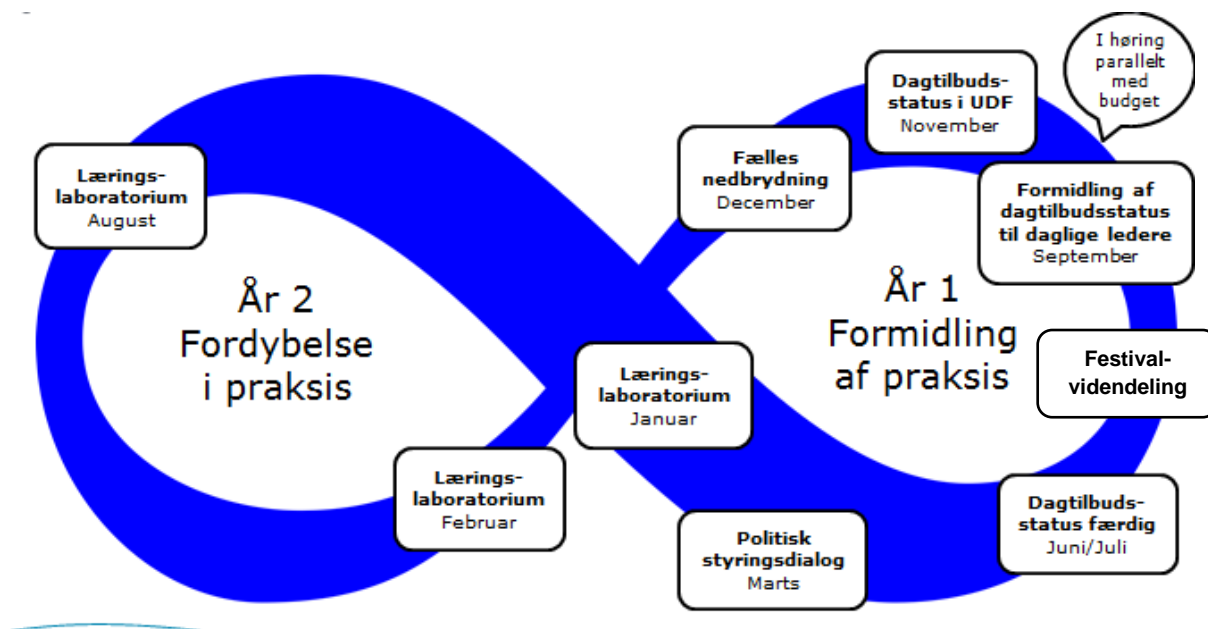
Lærings-laboratorium
August

År 2
Fordybelse
i praksis

Lærings-laboratorium
Februar

Lærings-laboratorium
Januar

Politisk styringsdialog
Marts

Fælles nedbrydning
December

Dagtilbuds-status i UDF
November

I høring parallelt med budget

Formidling af dagtilbudsstatus til daglige ledere
September

År 1
Formidling
af praksis

Festival-videndeling

Dagtilbuds-status færdig
Juni/Juli